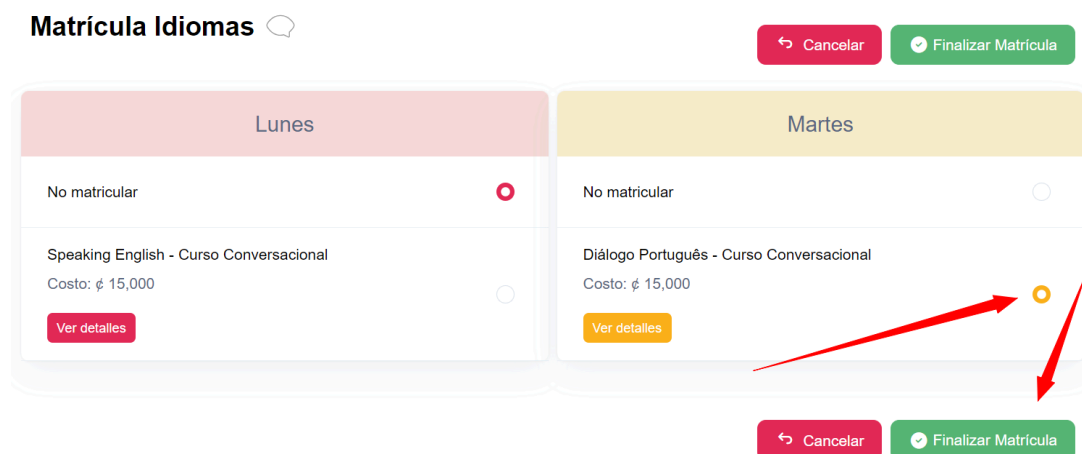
Matrícula Idiomas

Cancelar

Finalizar Matrícula

Lunes

No matricular

Speaking English - Curso Conversacional

Costo: ₡ 15,000

Ver detalles

Martes

No matricular

Diálogo Português - Curso Conversacional

Costo: ₡ 15,000

Ver detalles

Cancelar

Finalizar Matrícula